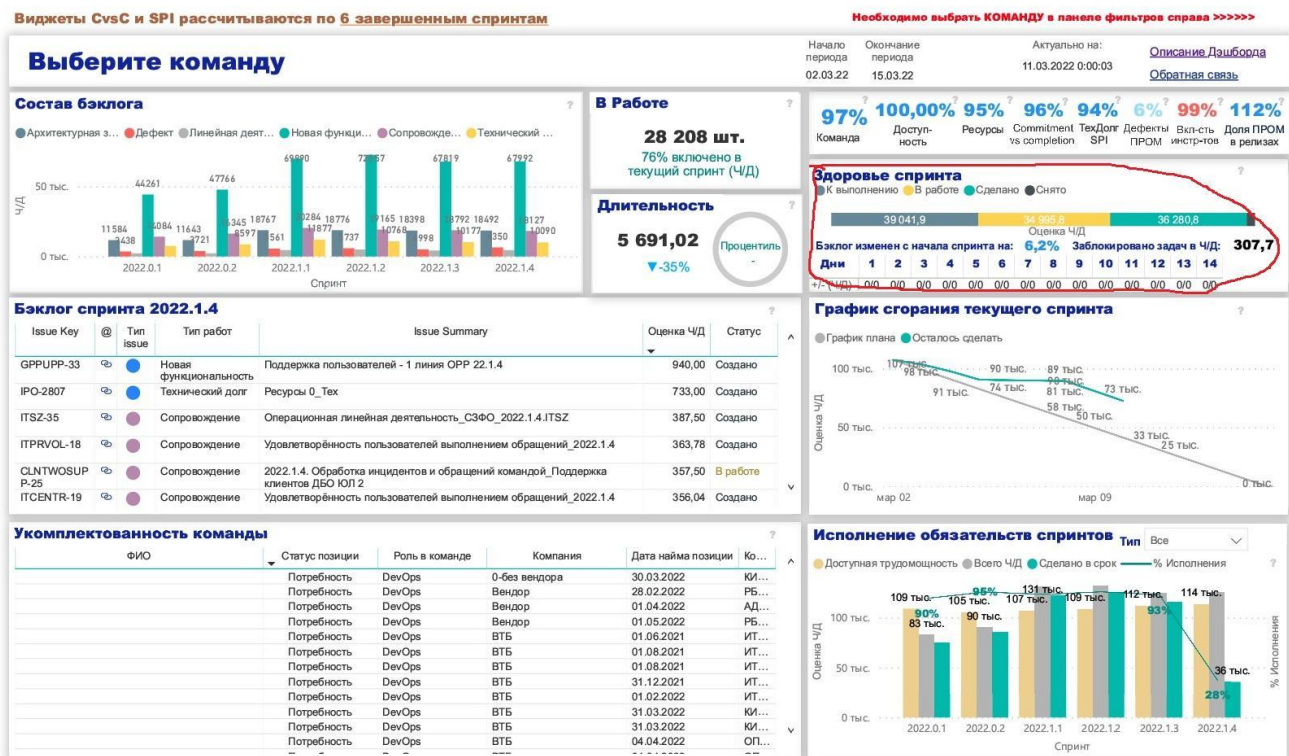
Виджеты CvsC и SPI рассчитываются по 6 завершенным спринтам

Необходимо выбрать КОМАНДУ в панеле фильтров справа >>>>>>

Выберите команду

| Начало периода | Окончание периода | Актуально на: |
|---|---|---|
| 02.03.22 | 15.03.22 | 11.03.2022 0:00:03 |

Описание Дэшборда
Обратная связь

Состав бэклога

Архитектурная з... Дефект Линейная деят... Новая функци... Сопровожде... Технический ...

50 тыс.
0 тыс.
Ч/Д
11584 3438 44261 6084 11643 2721 47766 6345 8597 18767 1561 69890 10284 11877 18776 737 72757 9165 10768 18398 998 67819 8792 10177 18492 350 67992 8127 10090
2022.0.1 2022.0.2 2022.1.1 2022.1.2 2022.1.3 2022.1.4
Спринт

В Работе
28 208 шт.
76% включено в текущий спринт (Ч/Д)

Длительность
5 691,02
▼-35%
Процентиль
-

97% Команда
100,00% Доступность
95% Ресурсы
96% Commitment vs completion
94% ТехДолг SPI
6% Дефекты ПРОМ
99% Вкл-сть инстр-тов
112% Доля ПРОМ в релизах

Здоровье спринта
К выполнению В работе Сделано Снято
39 041,9 34 995,8 36 280,8
Оценка Ч/Д
Бэклог изменен с начала спринта на: 6,2% Заблокировано задач в Ч/Д: 307,7

| Дни | 1 | 2 | 3 | 4 | 5 | 6 | 7 | 8 | 9 | 10 | 11 | 12 | 13 | 14 |
|---|---|---|---|---|---|---|---|---|---|---|---|---|---|---|
| +/- (Ч/Д) | 0/0 | 0/0 | 0/0 | 0/0 | 0/0 | 0/0 | 0/0 | 0/0 | 0/0 | 0/0 | 0/0 | 0/0 | 0/0 | 0/0 |

Бэклог спринта 2022.1.4

| Issue Key | @ | Тип issue | Тип работ | Issue Summary | Оценка Ч/Д | Статус |
|---|---|---|---|---|---|---|
| GPPUPP-33 | | | Новая функциональность | Поддержка пользователей - 1 линия ОРР 22.1.4 | 940,00 | Создано |
| IPO-2807 | | | Технический долг | Ресурсы 0_Тех | 733,00 | Создано |
| ITSZ-35 | | | Сопровождение | Операционная линейная деятельность_СЗФО_2022.1.4.ITSZ | 387,50 | Создано |
| ITPRVOL-18 | | | Сопровождение | Удовлетворённость пользователей выполнением обращений_2022.1.4 | 363,78 | Создано |
| CLNTWOSUP P-25 | | | Сопровождение | 2022.1.4. Обработка инцидентов и обращений командой_Поддержка клиентов ДБО ЮЛ 2 | 357,50 | В работе |
| ITCENTR-19 | | | Сопровождение | Удовлетворённость пользователей выполнением обращений_2022.1.4 | 356,04 | Создано |

График сгорания текущего спринта
График плана Осталось сделать
100 тыс. 50 тыс. 0 тыс.
Оценка Ч/Д
107 тыс. 98 тыс. 91 тыс. 90 тыс. 74 тыс. 89 тыс. 90 тыс. 81 тыс. 58 тыс. 50 тыс. 73 тыс. 33 тыс. 25 тыс. 0 тыс.
мар 02 мар 09

Укомплектованность команды

| ФИО | Статус позиции | Роль в команде | Компания | Дата найма позиции | Ко... |
|---|---|---|---|---|---|
| | Потребность | DevOps | 0-без вендора | 30.03.2022 | КИ... |
| | Потребность | DevOps | Вендор | 28.02.2022 | РБ... |
| | Потребность | DevOps | Вендор | 01.04.2022 | АД... |
| | Потребность | DevOps | Вендор | 01.05.2022 | РБ... |
| | Потребность | DevOps | ВТБ | 01.06.2021 | ИТ... |
| | Потребность | DevOps | ВТБ | 01.08.2021 | ИТ... |
| | Потребность | DevOps | ВТБ | 01.08.2021 | ИТ... |
| | Потребность | DevOps | ВТБ | 31.12.2021 | ИТ... |
| | Потребность | DevOps | ВТБ | 01.02.2022 | ИТ... |
| | Потребность | DevOps | ВТБ | 31.03.2022 | КИ... |
| | Потребность | DevOps | ВТБ | 31.03.2022 | КИ... |
| | Потребность | DevOps | ВТБ | 04.04.2022 | ОП... |

Исполнение обязательств спринтов Тип Все
Доступная трудомощность Всего Ч/Д Сделано в срок % Исполнения
100 тыс. 50 тыс. 0 тыс.
Оценка Ч/Д
% Исполнения
109 тыс. 90% 83 тыс. 95% 105 тыс. 90 тыс. 131 тыс. 107 тыс. 109 тыс. 112 тыс. 93% 114 тыс. 36 тыс. 28%
2022.0.1 2022.0.2 2022.1.1 2022.1.2 2022.1.3 2022.1.4
Спринт